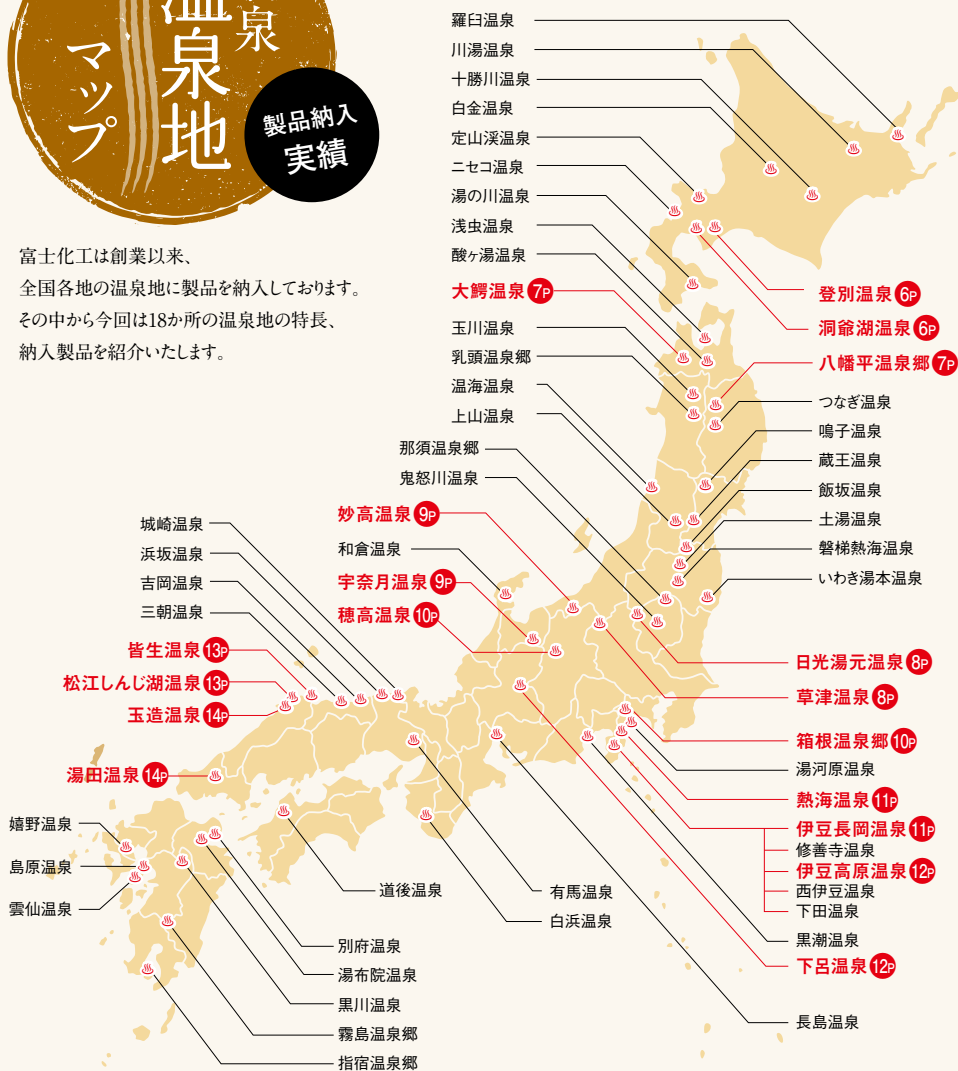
温泉
温泉地マップ

製品納入実績

富士化工は創業以来、全国各地の温泉地に製品を納入しております。その中から今回は18か所の温泉地の特長、納入製品を紹介いたします。

羅臼温泉
川湯温泉
十勝川温泉
白金温泉
定山渓温泉
ニセコ温泉
湯の川温泉
浅虫温泉
酸ヶ湯温泉
大鰐温泉 7P
玉川温泉
乳頭温泉郷
温海温泉
上山温泉
那須温泉郷
鬼怒川温泉
妙高温泉 9P
和倉温泉
宇奈月温泉 9P
穂高温泉 10P
城崎温泉
浜坂温泉
吉岡温泉
三朝温泉
皆生温泉 13P
松江しんじ湖温泉 13P
玉造温泉 14P
湯田温泉 14P
嬉野温泉
島原温泉
雲仙温泉

登別温泉 6P
洞爺湖温泉 6P
八幡平温泉郷 7P
つなぎ温泉
鳴子温泉
蔵王温泉
飯坂温泉
土湯温泉
磐梯熱海温泉
いわき湯本温泉
日光湯元温泉 8P
草津温泉 8P
箱根温泉郷 10P
湯河原温泉
熱海温泉 11P
伊豆長岡温泉 11P
修善寺温泉
伊豆高原温泉 12P
西伊豆温泉
下田温泉
黒潮温泉
下呂温泉 12P
長島温泉

道後温泉
有馬温泉
白浜温泉
別府温泉
湯布院温泉
黒川温泉
霧島温泉郷
指宿温泉郷